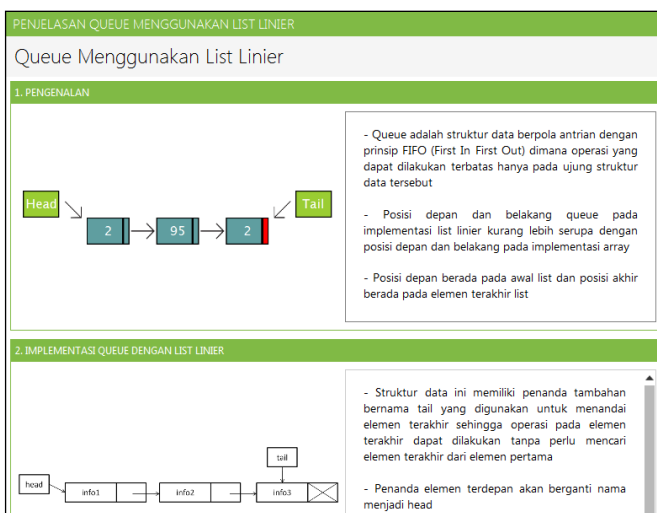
PENJELASAN QUEUE MENGGUNAKAN LIST LINIER

Queue Menggunakan List Linier

1. PENGENALAN

Head

Tail

2

95

2

- Queue adalah struktur data berpola antrian dengan prinsip FIFO (First In First Out) dimana operasi yang dapat dilakukan terbatas hanya pada ujung struktur data tersebut

- Posisi depan dan belakang queue pada implementasi list linier kurang lebih serupa dengan posisi depan dan belakang pada implementasi array

- Posisi depan berada pada awal list dan posisi akhir berada pada elemen terakhir list

2. IMPLEMENTASI QUEUE DENGAN LIST LINIER

tail

head

info1

info2

info3

- Struktur data ini memiliki penanda tambahan bernama tail yang digunakan untuk menandai elemen terakhir sehingga operasi pada elemen terakhir dapat dilakukan tanpa perlu mencari elemen terakhir dari elemen pertama

- Penanda elemen terdepan akan berganti nama menjadi head